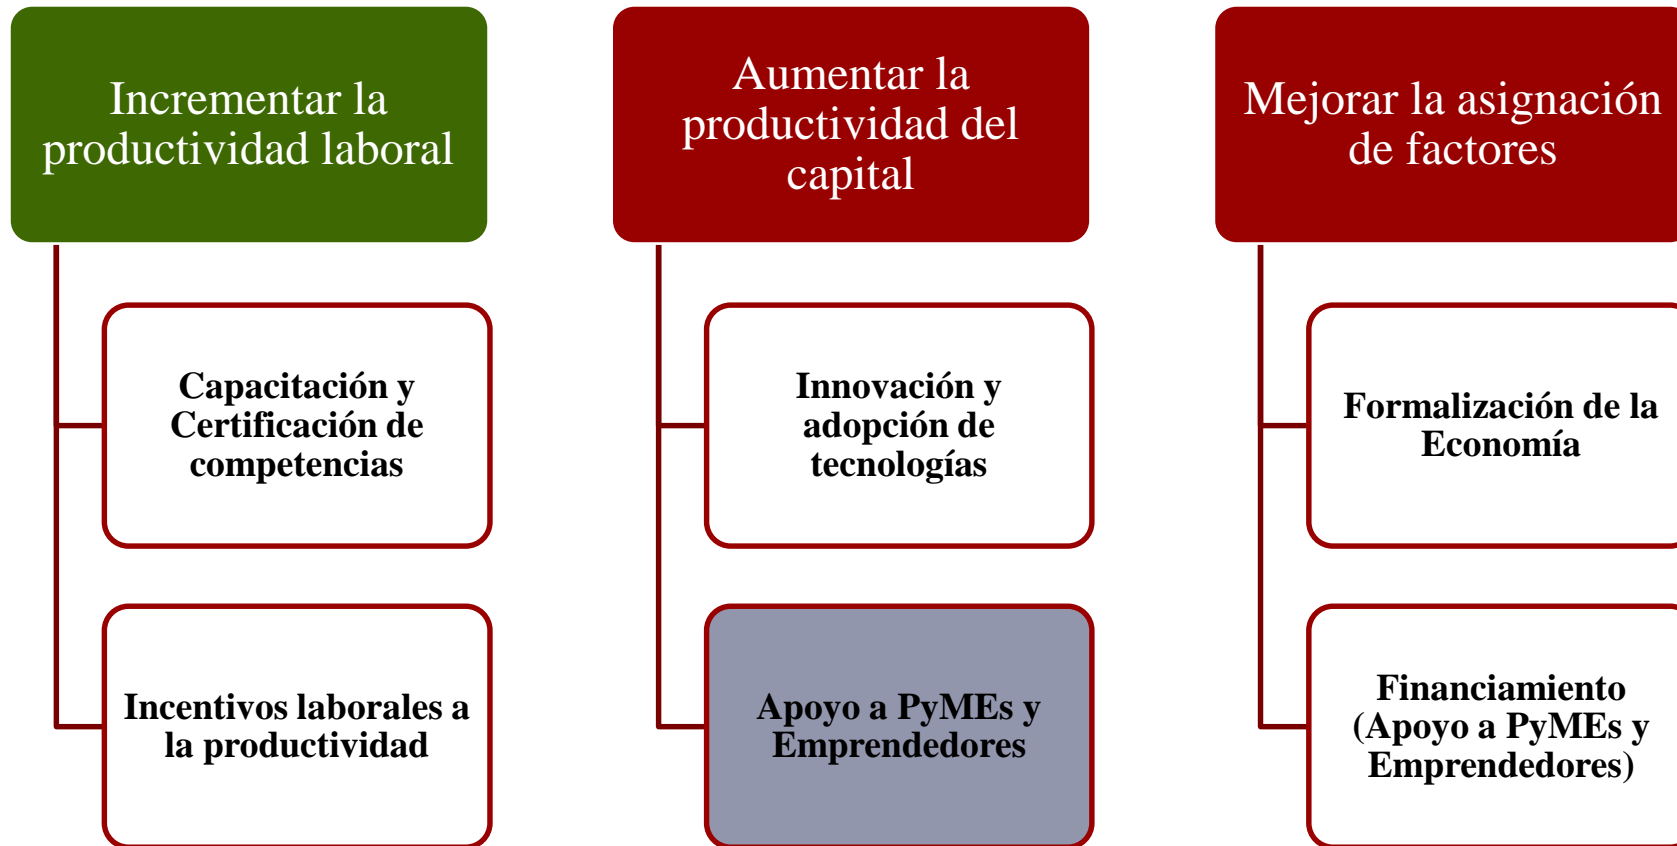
Incrementar la productividad laboral

Capacitación y Certificación de competencias

Incentivos laborales a la productividad

Aumentar la productividad del capital

Innovación y adopción de tecnologías

Apoyo a PyMEs y Emprendedores

Mejorar la asignación de factores

Formalización de la Economía

Financiamiento (Apoyo a PyMEs y Emprendedores)